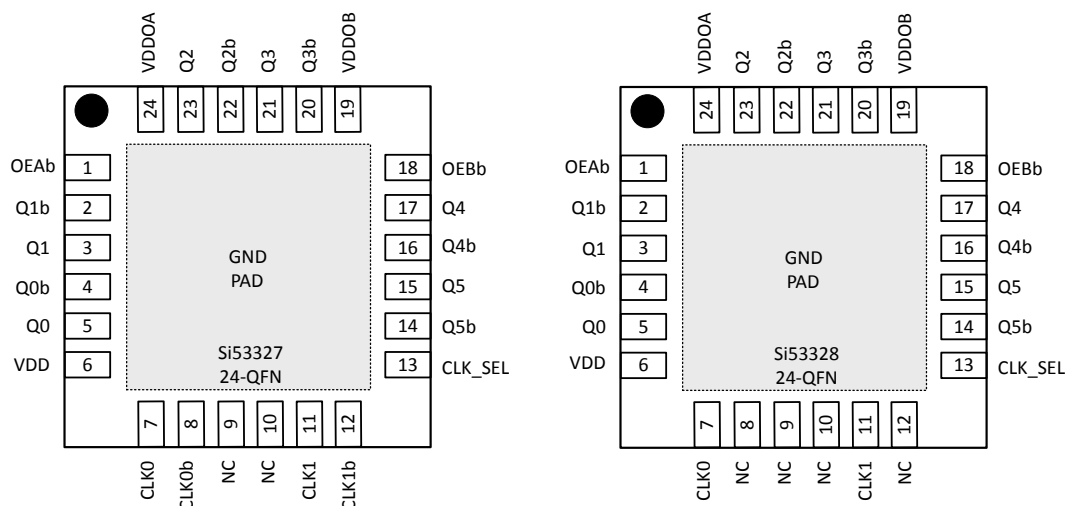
VDDOA 24
Q2 23
Q2b 22
Q3 21
Q3b 20
VDDOB 19

OEAb 1
Q1b 2
Q1 3
Q0b 4
Q0 5
VDD 6

18 OEBb
17 Q4
16 Q4b
15 Q5
14 Q5b
13 CLK_SEL

GND
PAD

Si53327
24-QFN

7 CLK0
8 CLK0b
9 NC
10 NC
11 CLK1
12 CLK1b

VDDOA 24
Q2 23
Q2b 22
Q3 21
Q3b 20
VDDOB 19

OEAb 1
Q1b 2
Q1 3
Q0b 4
Q0 5
VDD 6

18 OEBb
17 Q4
16 Q4b
15 Q5
14 Q5b
13 CLK_SEL

GND
PAD

Si53328
24-QFN

7 CLK0
8 NC
9 NC
10 NC
11 CLK1
12 NC